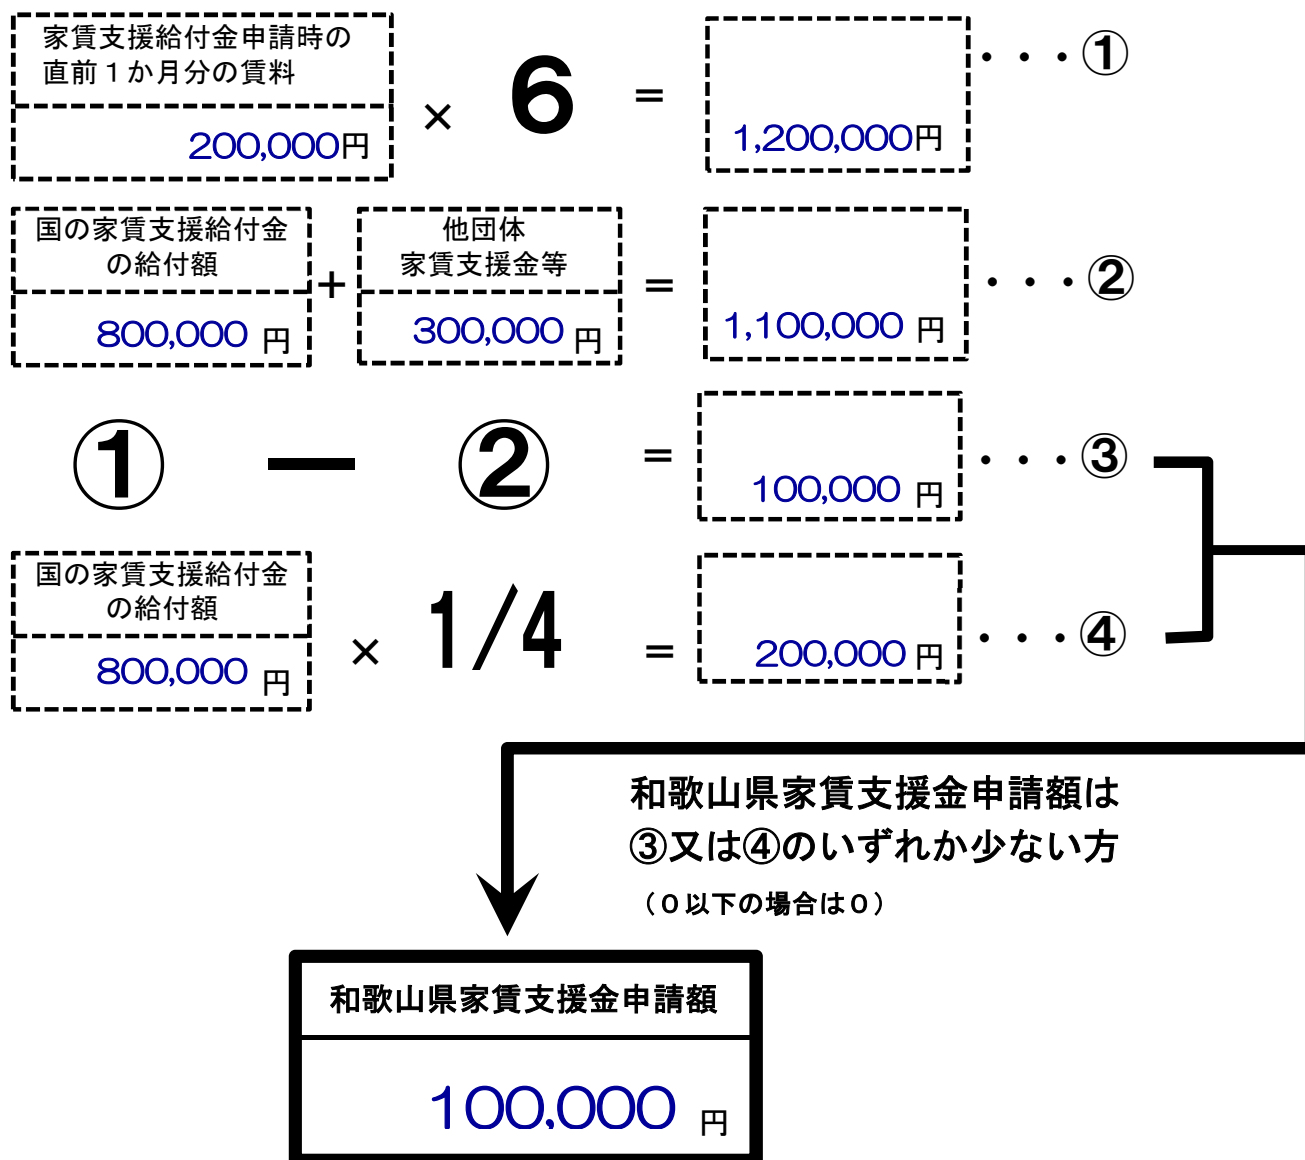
家賃支援給付金申請時の直前１か月分の賃料

200,000円

× 6 =

1,200,000円

・・・①

国の家賃支援給付金の給付額

800,000 円

+

他団体家賃支援金等

300,000 円

=

1,100,000 円

・・・②

① − ② =

100,000 円

・・・③

国の家賃支援給付金の給付額

800,000 円

× 1/4 =

200,000 円

・・・④

和歌山県家賃支援金申請額は③又は④のいずれか少ない方

（０以下の場合は０）

和歌山県家賃支援金申請額

100,000 円